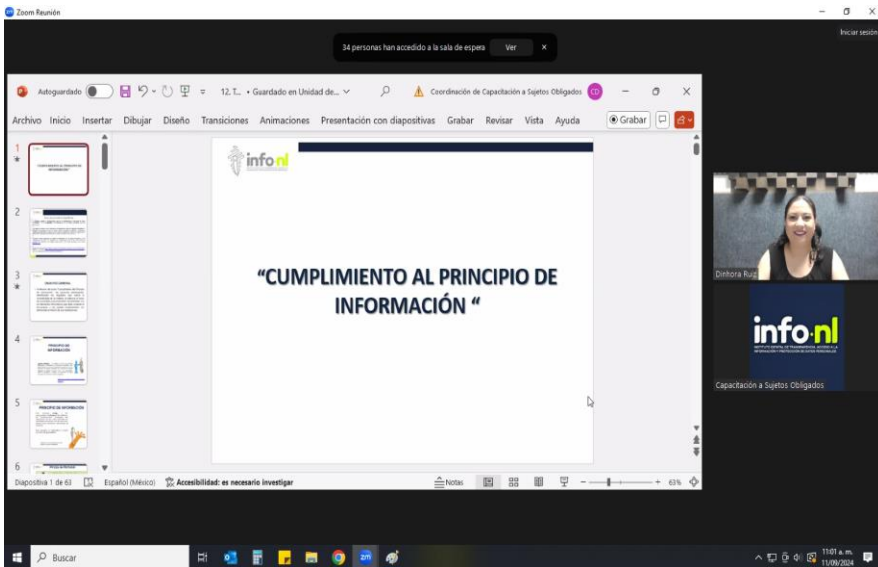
Zoom Reunión

Iniciar sesión

34 personas han accedido a la sala de espera Ver ×

Autoguardado 12. T... • Guardado en Unidad de... Coordinación de Capacitación a Sujetos Obligados CD

Archivo Inicio Insertar Dibujar Diseño Transiciones Animaciones Presentación con diapositivas Grabar Revisar Vista Ayuda Grabar

1
2
3
4
5
6

PRINCIPIO DE INFORMACIÓN

info nl

“CUMPLIMIENTO AL PRINCIPIO DE INFORMACIÓN “

Dinhora Rug

info·nl

Capacitación a Sujetos Obligados

Diapositiva 1 de 63 Español (México) Accesibilidad: es necesario investigar Notas 63%

Buscar

11:01 a. m.
11/09/2024